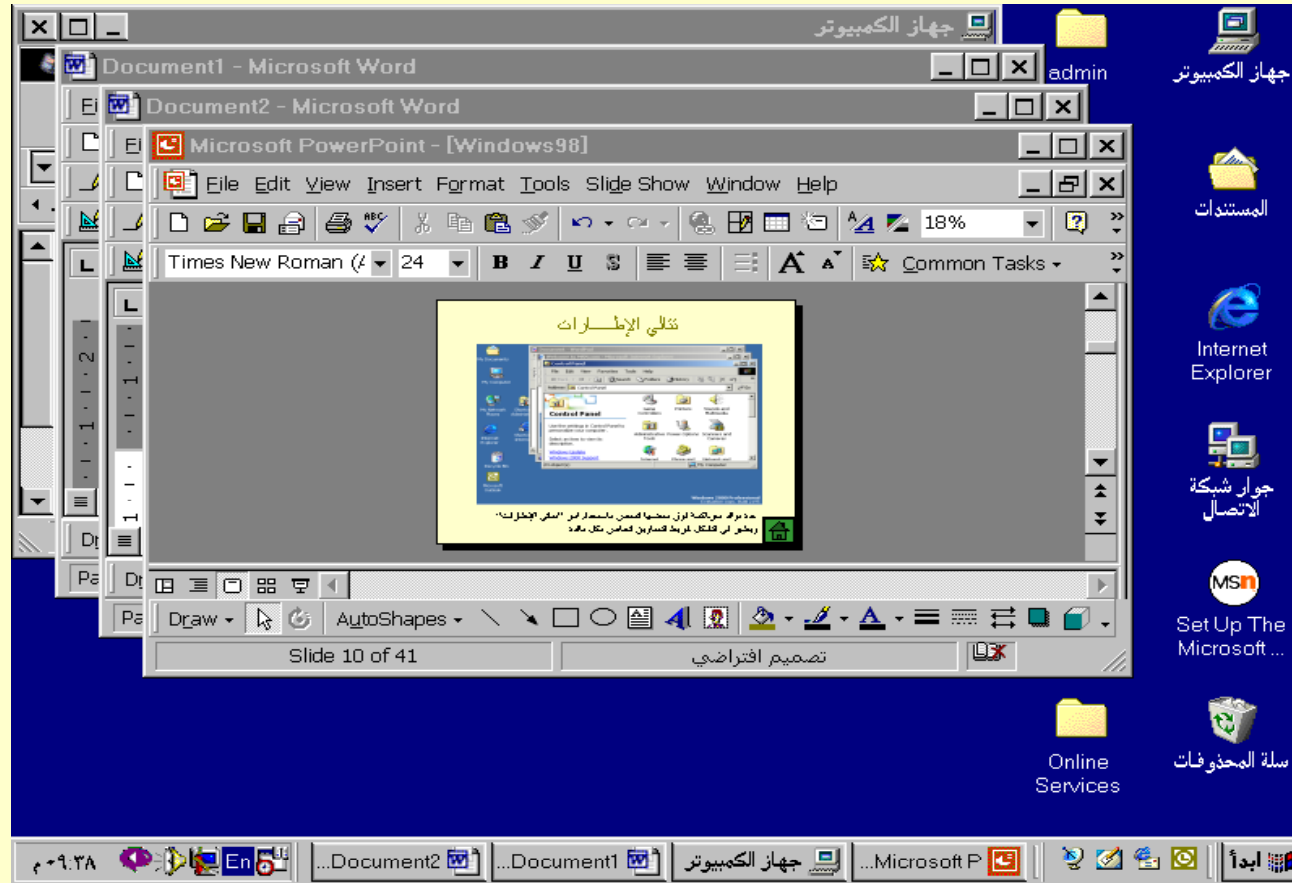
جهاز الكمبيوتر

Document1 - Microsoft Word

Document2 - Microsoft Word

Microsoft PowerPoint - [Windows98]

File Edit View Insert Format Tools Slide Show Window Help

18%

Times New Roman 24 B I U S

Common Tasks

تتالي الإطـــارات

Control Panel

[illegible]

Draw AutoShapes

Slide 10 of 41

تصميم افتراضي

admin

جهاز الكمبيوتر

المستندات

Internet Explorer

جوار شبكة الاتصال

Set Up The Microsoft ...

Online Services

سلة المحذوفات

ابدأ

Microsoft P...

جهاز الكمبيوتر

Document1...

Document2...

En

٩:٣٨ م